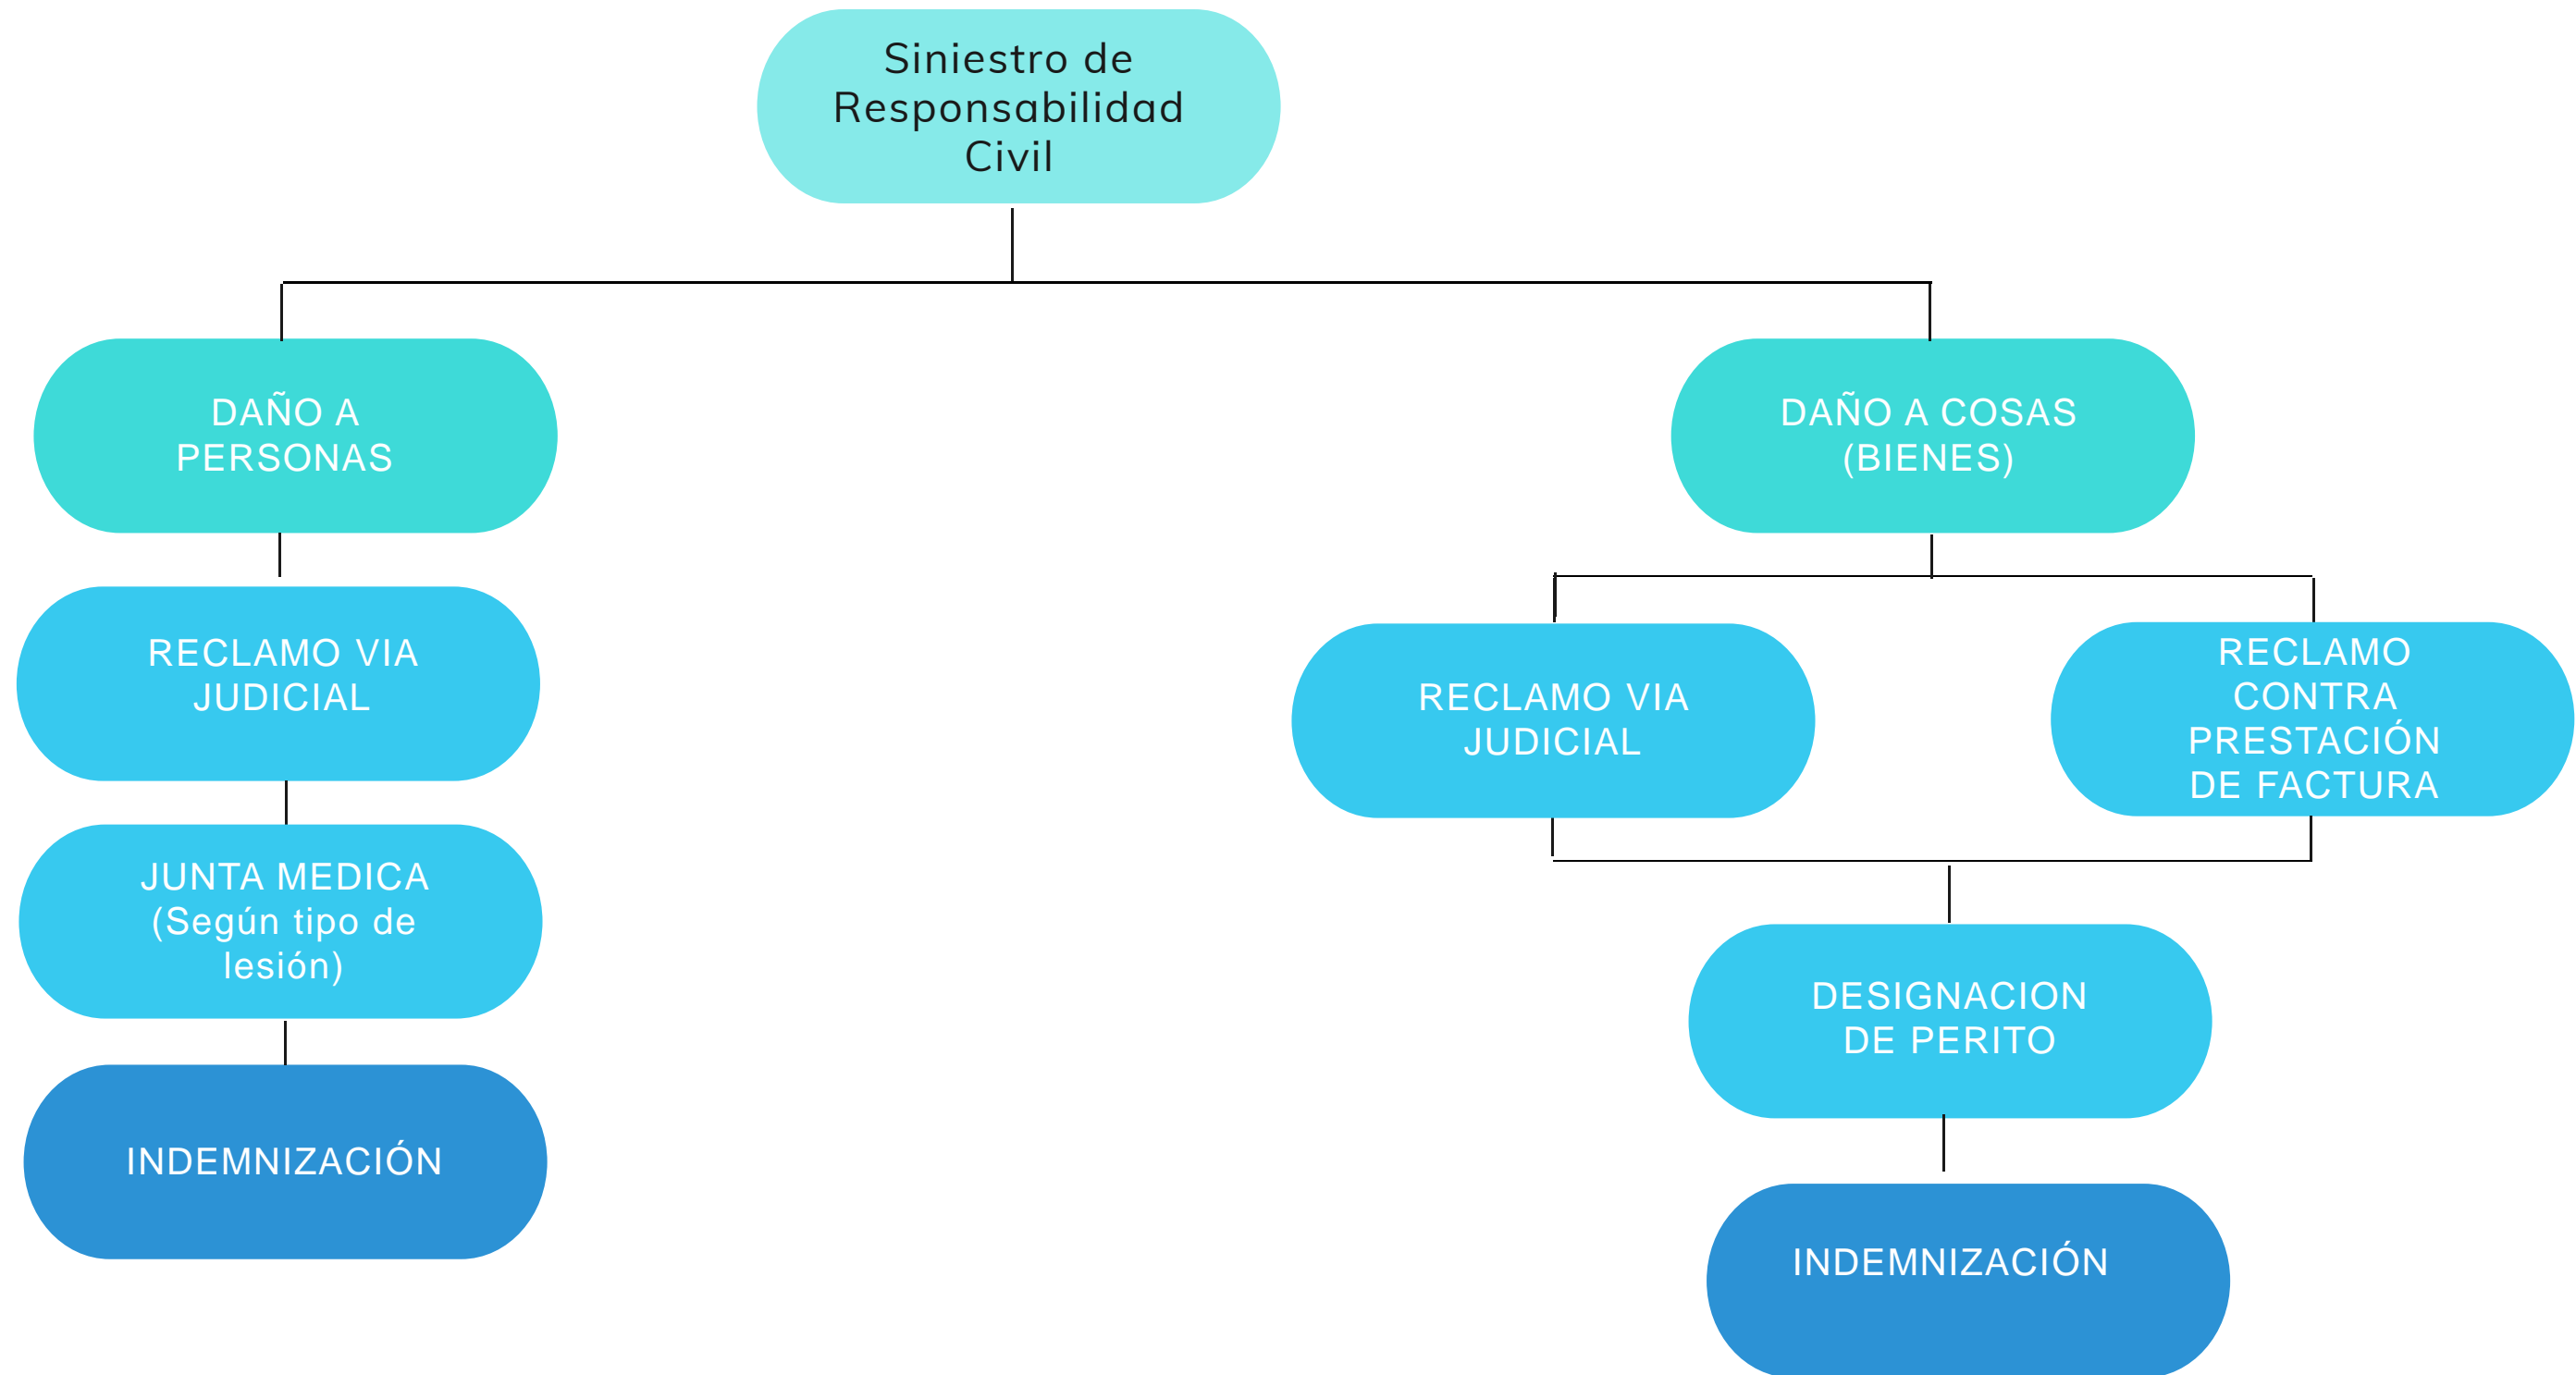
Siniestro de Responsabilidad Civil

DAÑO A PERSONAS

RECLAMO VIA JUDICIAL

JUNTA MEDICA (Según tipo de lesión)

INDEMNIZACIÓN

DAÑO A COSAS (BIENES)

RECLAMO VIA JUDICIAL

RECLAMO CONTRA PRESTACIÓN DE FACTURA

DESIGNACION DE PERITO

INDEMNIZACIÓN